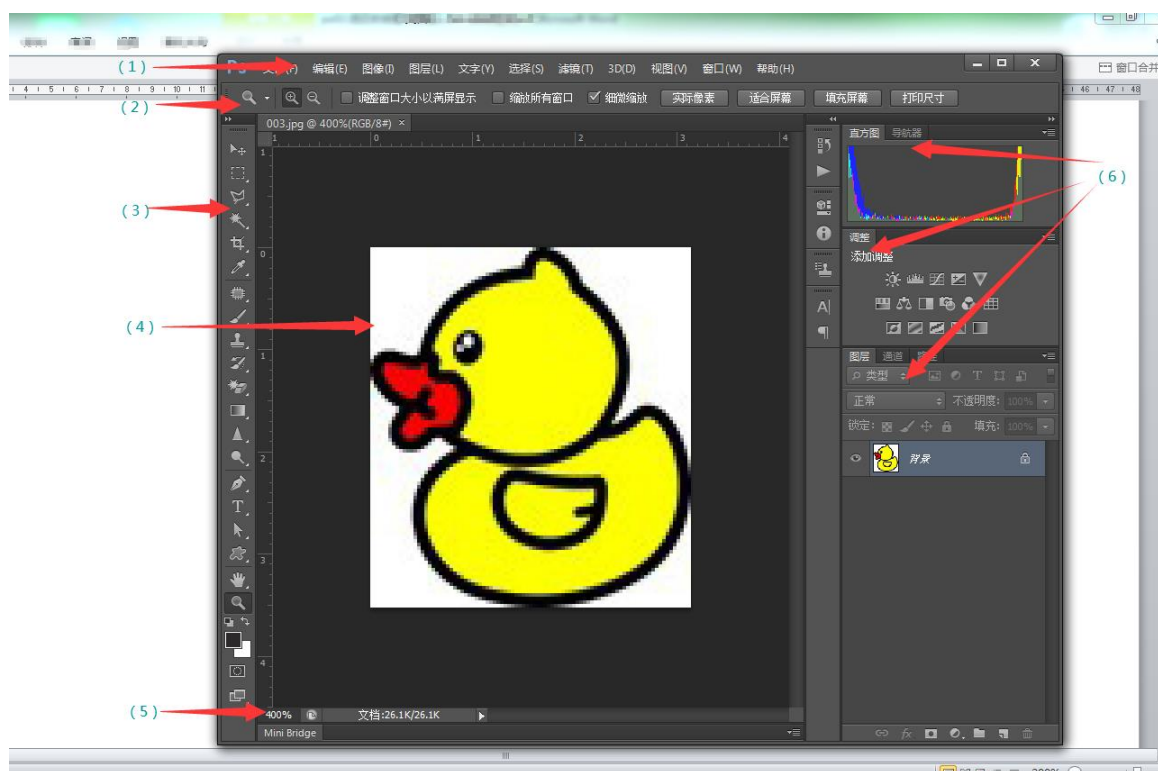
(1)

(2)

(3)

(4)

(5)

(6)

Ps 文件(F) 编辑(E) 图像(I) 图层(L) 文字(Y) 选择(S) 滤镜(T) 3D(D) 视图(V) 窗口(W) 帮助(H)

调整窗口大小以满屏显示 缩放所有窗口 细微缩放 实际像素 适合屏幕 填充屏幕 打印尺寸

003.jpg @ 400%(RGB/8#) ×

直方图 导航器

调整

添加调整

图层 通道

类型

正常 不透明度: 100%

锁定: 填充: 100%

背景

400% 文档:26.1K/26.1K

Mini Bridge

窗口合并